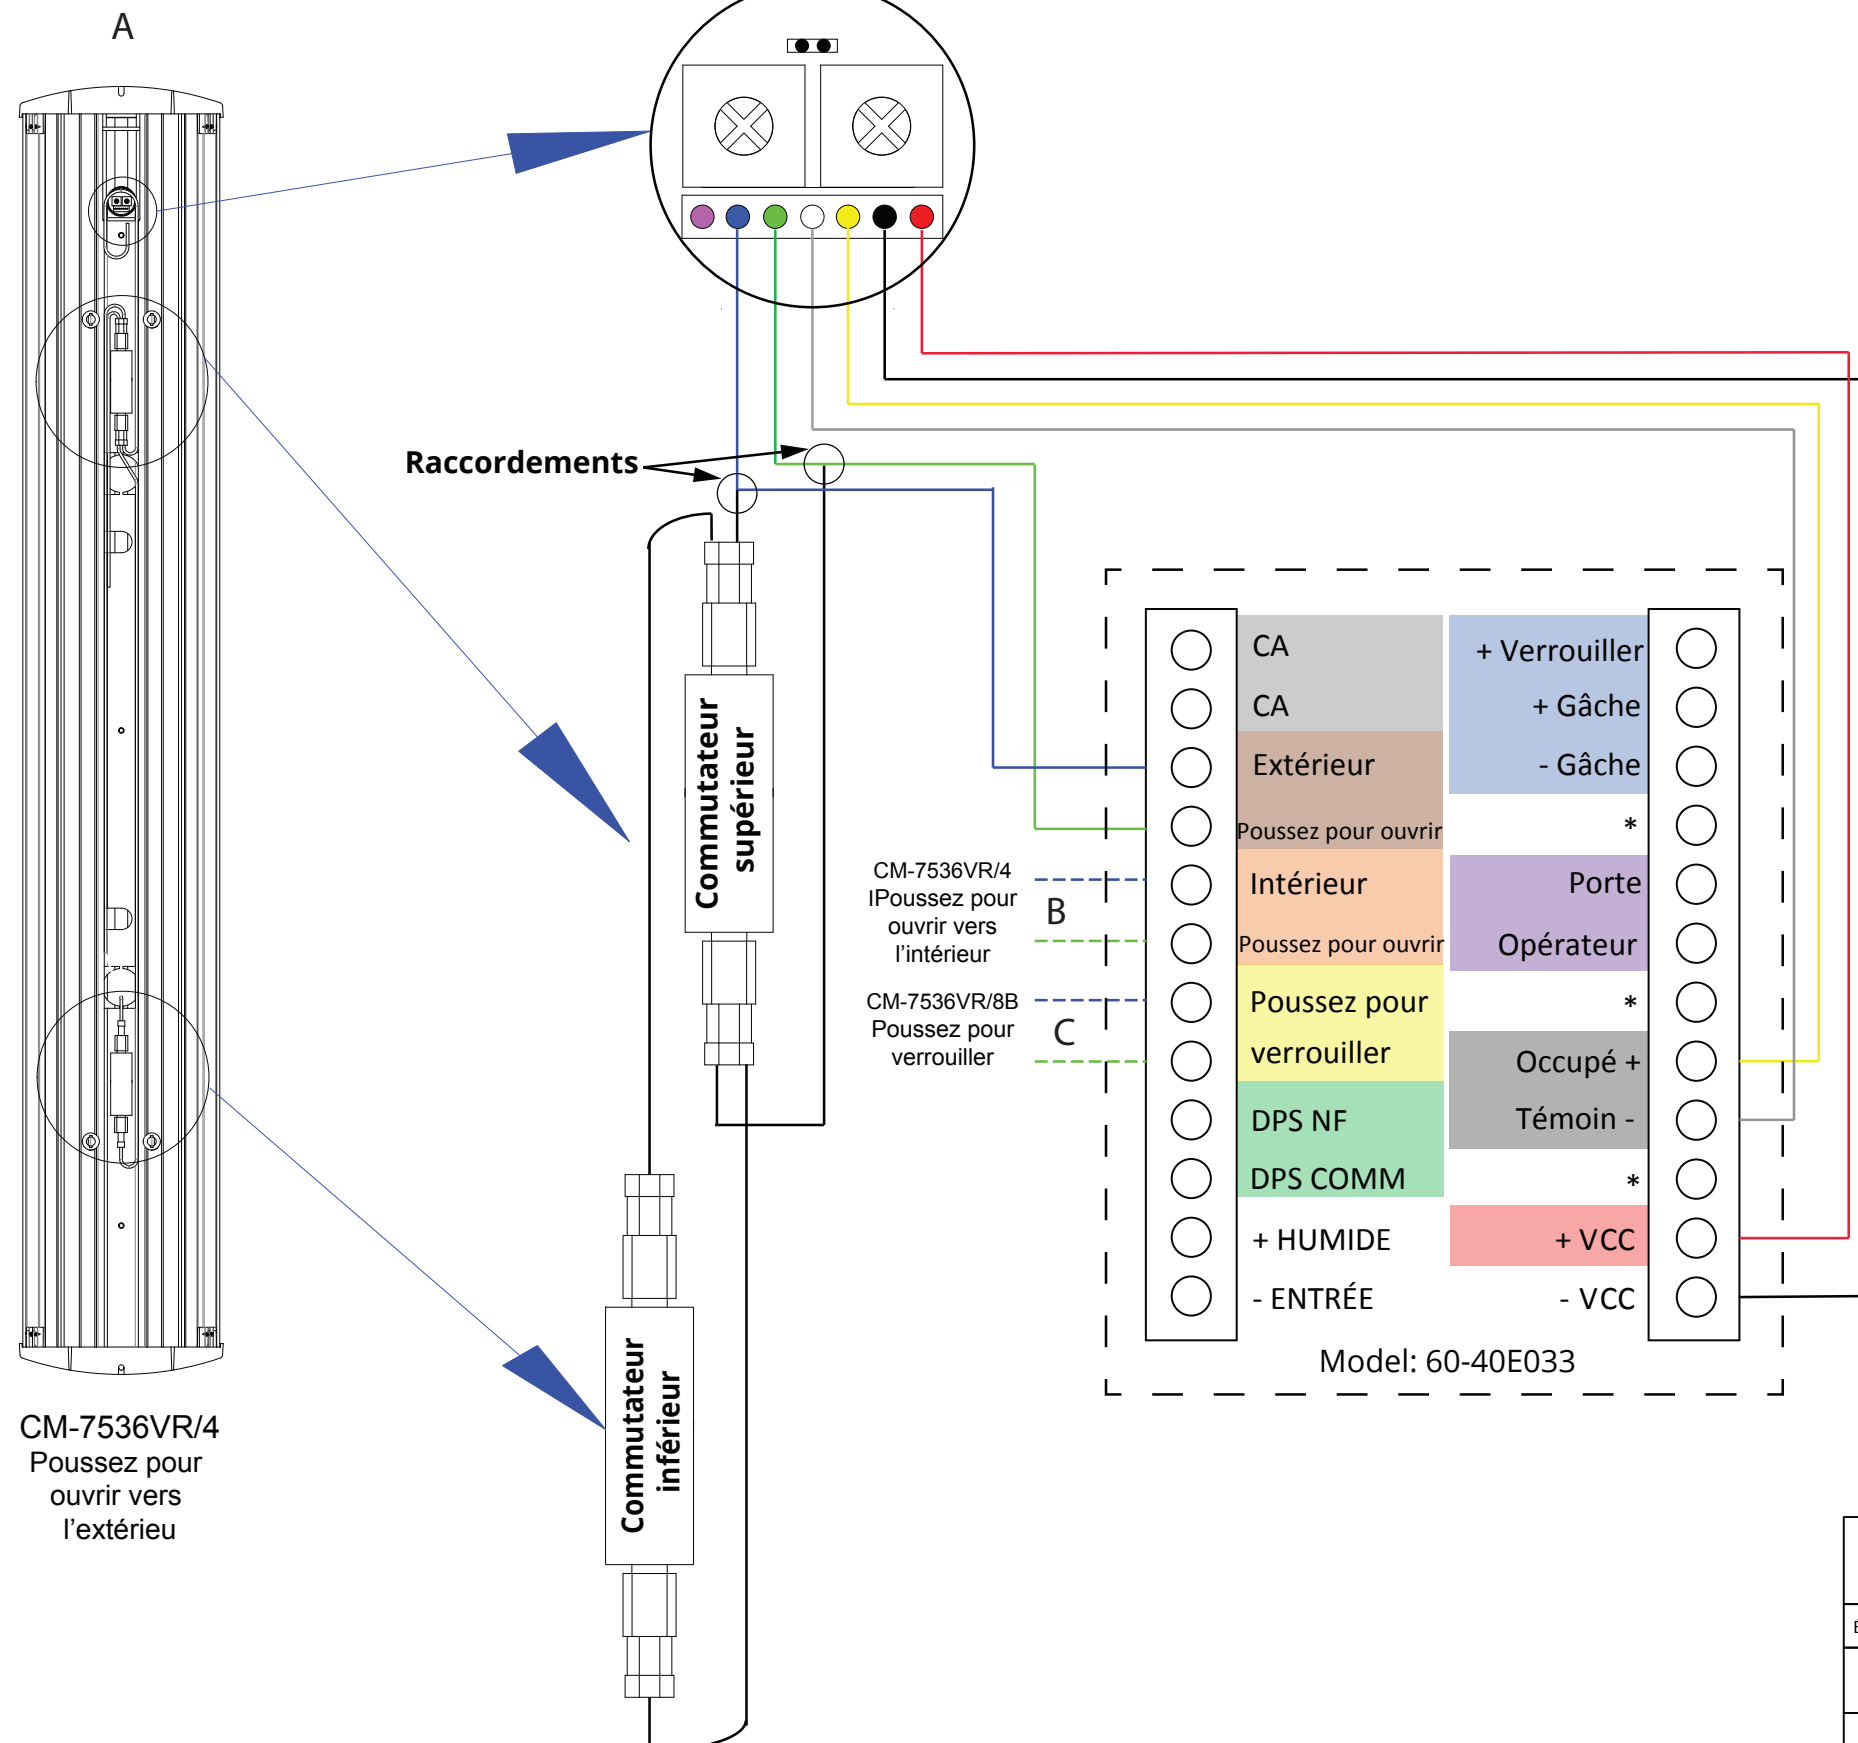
A

Raccordements

Commutateur supérieur

Commutateur inférieur

CM-7536VR/4
Poussez pour ouvrir vers l'extérieu

CM-7536VR/4
IPoussez pour ouvrir vers l'intérieur

B

CM-7536VR/8B
Poussez pour verrouiller

C

| CA | + Verrouiller |
|---|---|
| CA | + Gâche |
| Extérieur | - Gâche |
| Poussez pour ouvrir | * |
| Intérieur | Porte |
| Poussez pour ouvrir | Opérateur |
| Poussez pour | * |
| verrouiller | Occupé + |
| DPS NF | Témoin - |
| DPS COMM | * |
| + HUMIDE | + VCC |
| - ENTRÉE | - VCC |

Model: 60-40E033